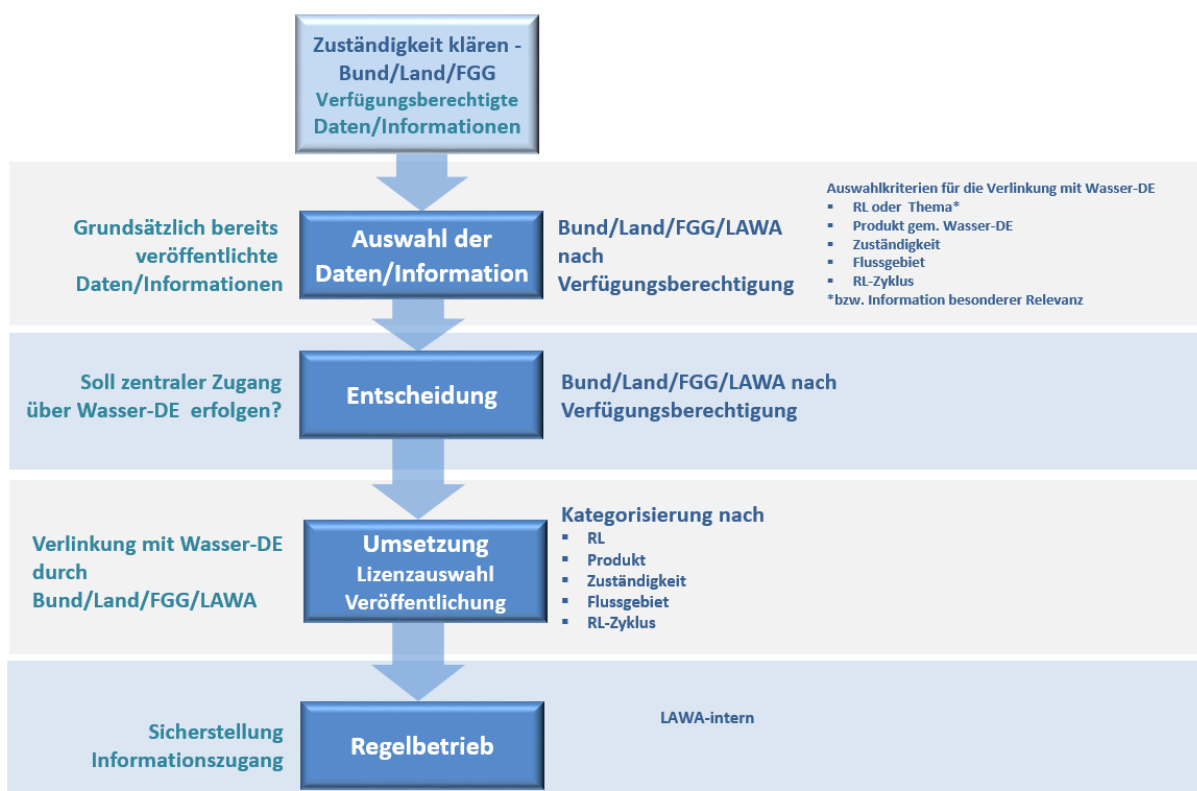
Zuständigkeit klären - Bund/Land/FGG
Verfügungsberechtigte Daten/Informationen

Grundsätzlich bereits veröffentlichte Daten/Informationen

Auswahl der Daten/Information

Bund/Land/FGG/LAWA nach Verfügungsberechtigung

Auswahlkriterien für die Verlinkung mit Wasser-DE
- RL oder Thema*
- Produkt gem. Wasser-DE
- Zuständigkeit
- Flussgebiet
- RL-Zyklus
*bzw. Information besonderer Relevanz

Soll zentraler Zugang über Wasser-DE erfolgen?

Entscheidung

Bund/Land/FGG/LAWA nach Verfügungsberechtigung

Verlinkung mit Wasser-DE durch Bund/Land/FGG/LAWA

Umsetzung
Lizenzauswahl
Veröffentlichung

Kategorisierung nach
- RL
- Produkt
- Zuständigkeit
- Flussgebiet
- RL-Zyklus

Sicherstellung Informationszugang

Regelbetrieb

LAWA-intern